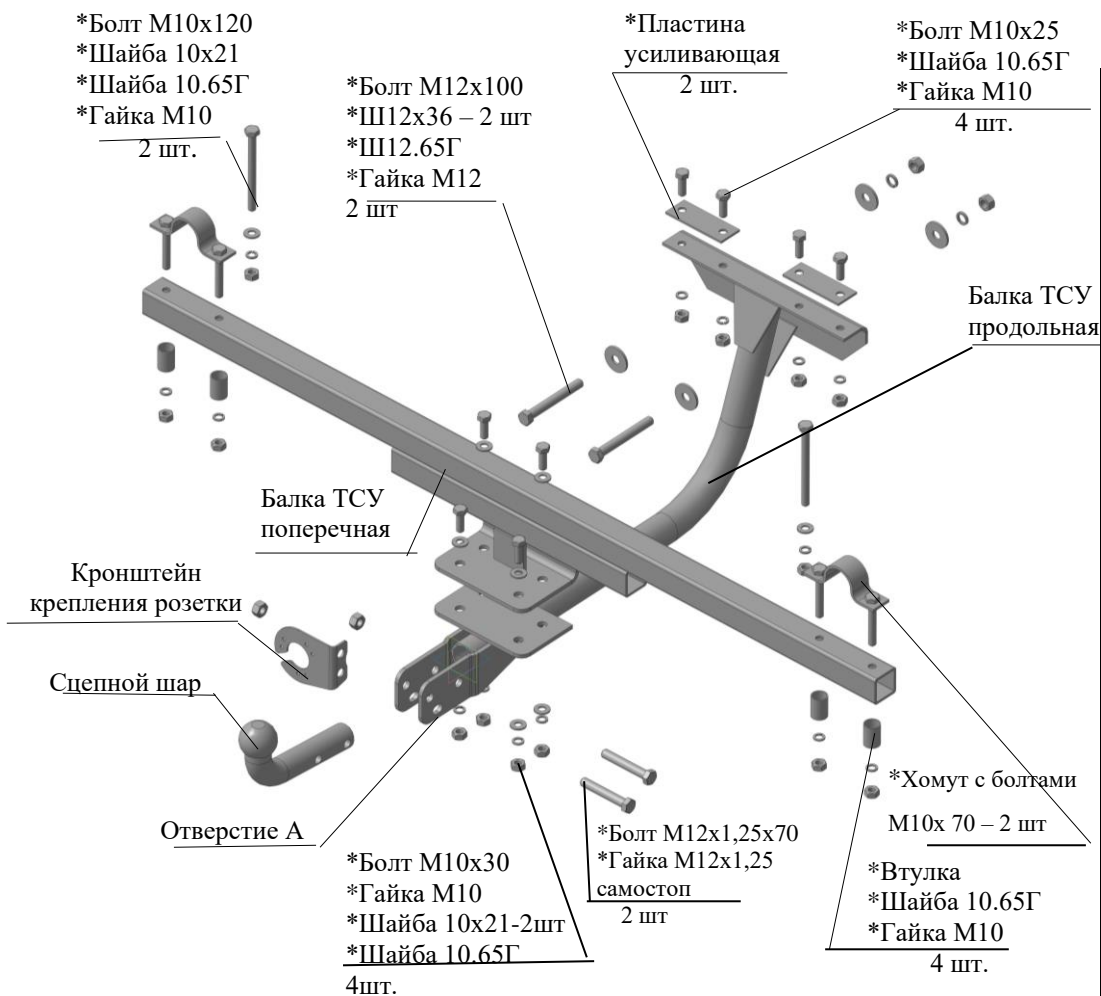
*Болт М10х120
*Шайба 10х21
*Шайба 10.65Г
*Гайка М10
2 шт.

*Болт М12х100
*Ш12х36 – 2 шт
*Ш12.65Г
*Гайка М12
2 шт

*Пластина усиливающая
2 шт.

*Болт М10х25
*Шайба 10.65Г
*Гайка М10
4 шт.

Балка ТСУ продольная

Балка ТСУ поперечная

Кронштейн крепления розетки

Сцепной шар

Отверстие А

*Хомут с болтами
М10х 70 – 2 шт

*Болт М12х1,25х70
*Гайка М12х1,25 самостоп
2 шт

*Болт М10х30
*Гайка М10
*Шайба 10х21-2шт
*Шайба 10.65Г
4шт.

*Втулка
*Шайба 10.65Г
*Гайка М10
4 шт.